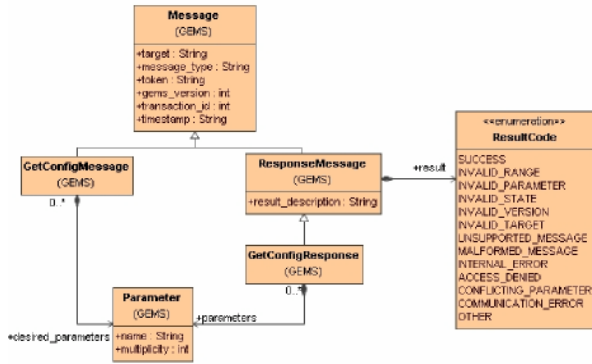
Message
(GEMS)
+target : String
+message_type : String
+token : String
+gems_version : int
+transaction_id : int
+timestamp : String

GetConfigMessage
(GEMS)

0..*

ResponseMessage
(GEMS)
+result_description : String

+result

<<enumeration>>
ResultCode
SUCCESS
INVALID_RANGE
INVALID_PARAMETER
INVALID_STATE
INVALID_VERSION
INVALID_TARGET
UNSUPPORTED_MESSAGE
MALFORMED_MESSAGE
INTERNAL_ERROR
ACCESS_DENIED
CONFLICTING_PARAMETER
COMMUNICATION_ERROR
OTHER

GetConfigResponse
(GEMS)

0..*

Parameter
(GEMS)
+name : String
+multiplicity : int

+desired_parameters

+parameters